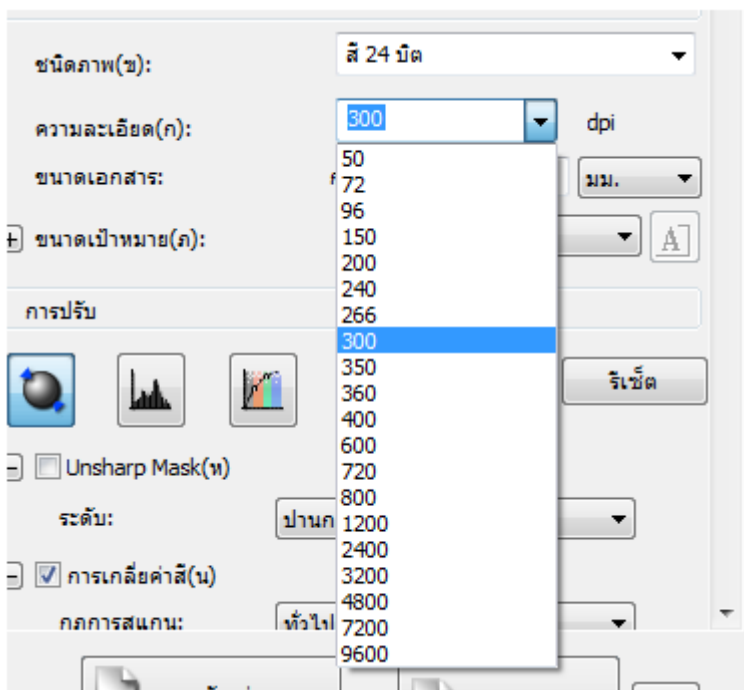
ชนิดภาพ(ช): สี 24 บิต

ความละเอียด(ภ): 300 dpi

ขนาดเอกสาร: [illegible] มม.

ขนาดเป้าหมาย(ภ):

การปรับ

รีเซ็ต

Unsharp Mask(ห)

ระดับ: ปานก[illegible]

การเกลี่ยค่าสี(น)

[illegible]การสแกน: ทั่วไป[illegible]

50
72
96
150
200
240
266
300
350
360
400
600
720
800
1200
2400
3200
4800
7200
9600